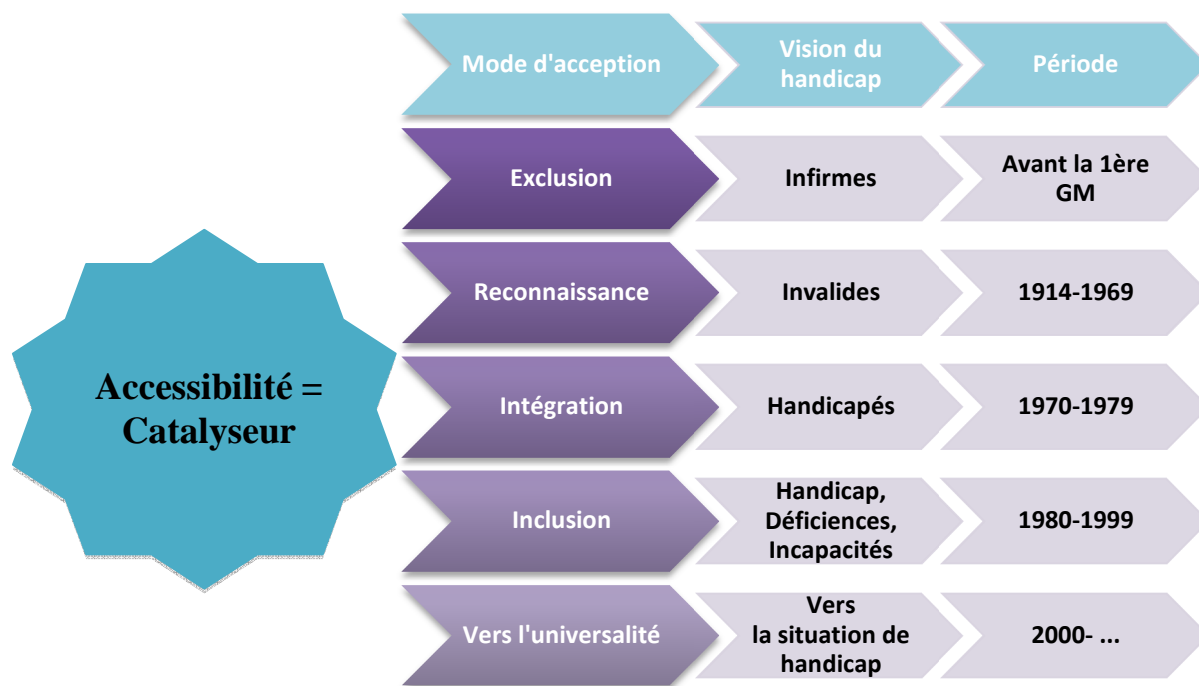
Accessibilité = Catalyseur

| Mode d'acception | Vision du handicap | Période |
|---|---|---|
| Exclusion | Infirmes | Avant la 1ère GM |
| Reconnaissance | Invalides | 1914-1969 |
| Intégration | Handicapés | 1970-1979 |
| Inclusion | Handicap, Déficiences, Incapacités | 1980-1999 |
| Vers l'universalité | Vers la situation de handicap | 2000- ... |